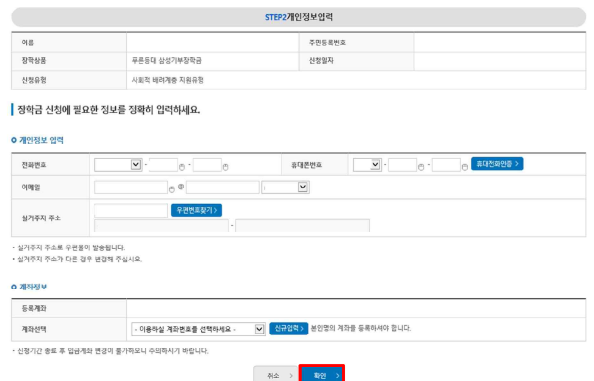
STEP2 개인정보입력

| 이름 | | 주민등록번호 | |
|---|---|---|---|
| 장학상품 | 푸른등대 삼성기부장학금 | 신청일자 | |
| 신청유형 | 사회적 배려계층 지원유형 | | |

장학금 신청에 필요한 정보를 정확히 입력하세요.

개인정보 입력

| 전화번호 | - - | 휴대폰번호 | - - 휴대전화인증 > |
|---|---|---|---|
| 이메일 | @ | | |
| 실거주지 주소 | 우편번호찾기 > - | | |

- 실거주지 주소로 우편물이 발송됩니다.
- 실거주지 주소가 다른 경우 변경해 주십시오.

계좌정보

| 등록계좌 | |
|---|---|
| 계좌선택 | - 이용하실 계좌번호를 선택하세요 - 신규입력 > 본인명의 계좌를 등록하셔야 합니다. |

- 신청기간 종료 후 입금계좌 변경이 불가하오니 주의하시기 바랍니다.

취소 > 확인 >